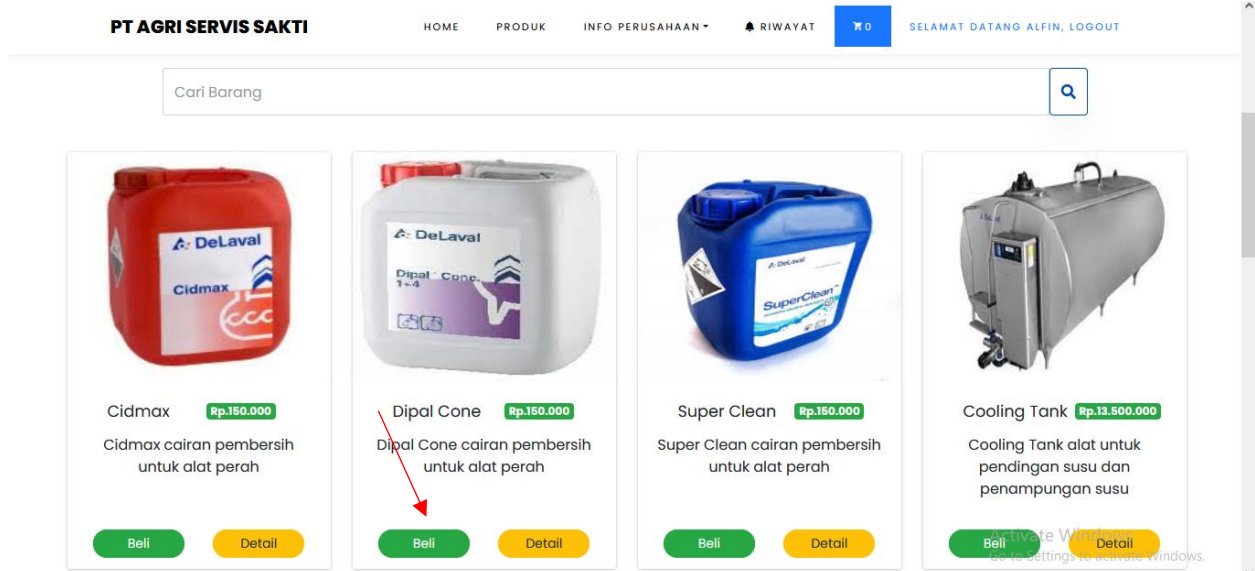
PT AGRI SERVIS SAKTI

HOME PRODUK INFO PERUSAHAAN RIWAYAT 0 SELAMAT DATANG ALFIN, LOGOUT

Cari Barang

DeLaval
Cidmax

DeLaval
Dipal Conc. 1+4

DeLaval
SuperClean

Cidmax Rp.150.000
Cidmax cairan pembersih untuk alat perah
Beli Detail

Dipal Cone Rp.150.000
Dipal Cone cairan pembersih untuk alat perah
Beli Detail

Super Clean Rp.150.000
Super Clean cairan pembersih untuk alat perah
Beli Detail

Cooling Tank Rp.13.500.000
Cooling Tank alat untuk pendingan susu dan penampungan susu
Beli Detail

Activate Windows
Go to Settings to activate Windows.